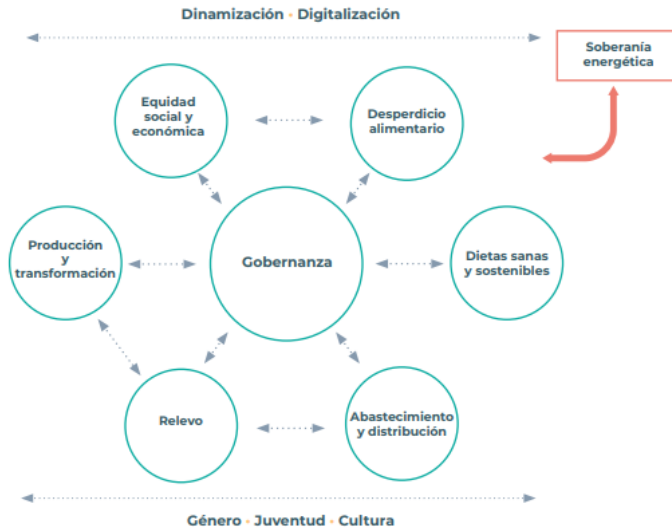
Dinamización · Digitalización

Soberanía energética

Equidad social y económica

Desperdicio alimentario

Producción y transformación

Gobernanza

Dietas sanas y sostenibles

Relevo

Abastecimiento y distribución

Género · Juventud · Cultura